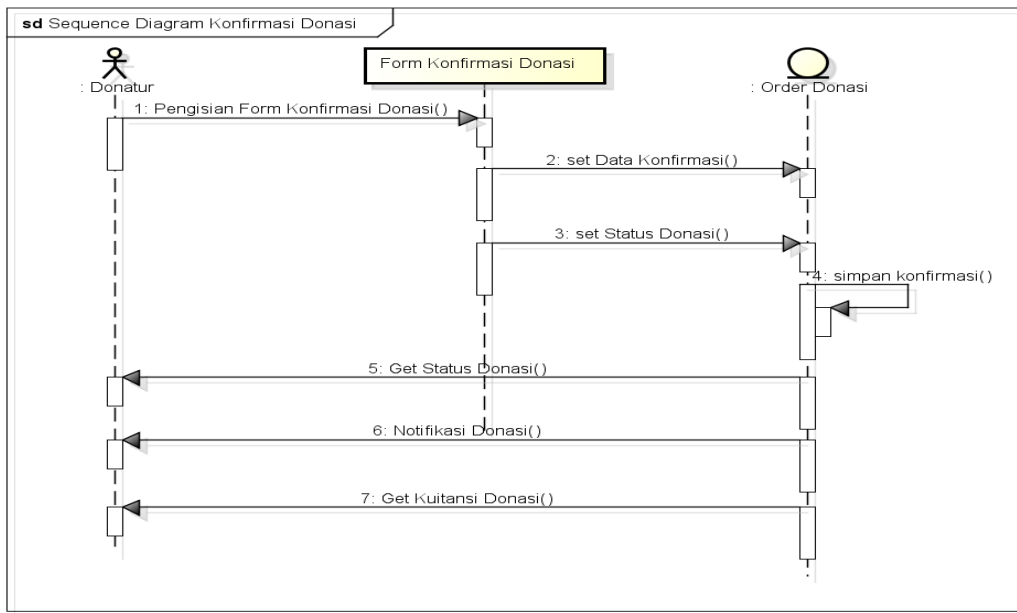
sd Sequence Diagram Konfirmasi Donasi

: Donatur

Form Konfirmasi Donasi

: Order Donasi

1: Pengisian Form Konfirmasi Donasi()

2: set Data Konfirmasi()

3: set Status Donasi()

4: simpan konfirmasi()

5: Get Status Donasi()

6: Notifikasi Donasi()

7: Get Kuitansi Donasi()